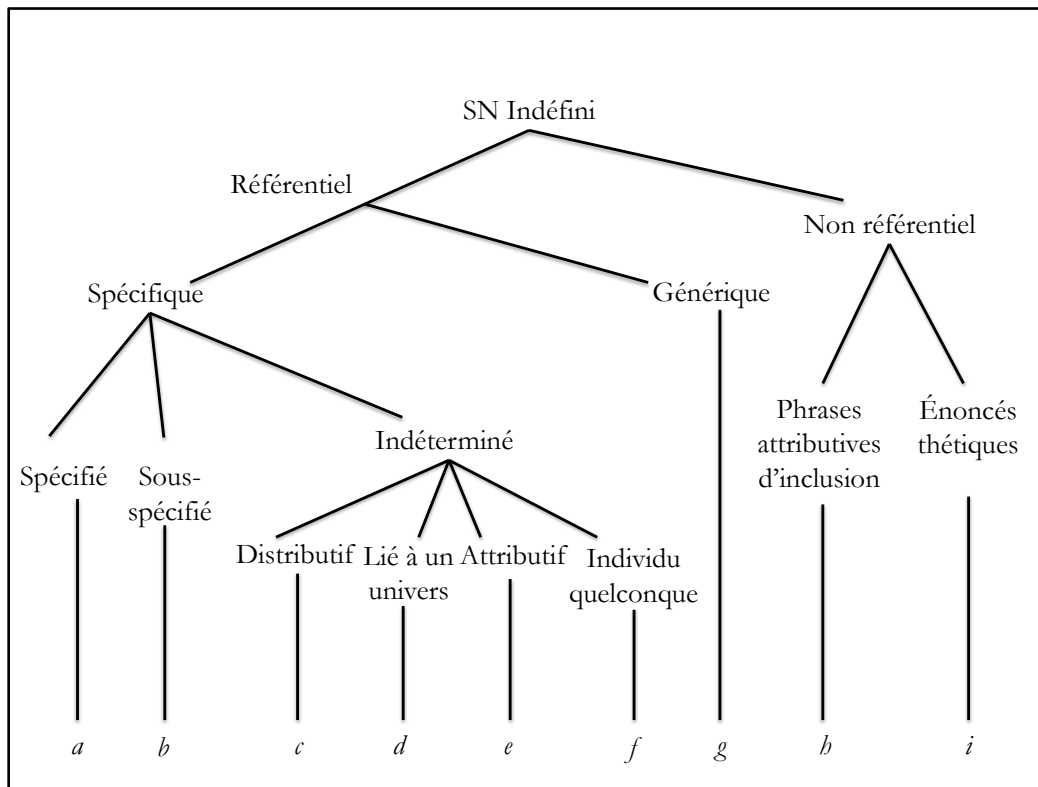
SN Indéfini

Référentiel

Non référentiel

Spécifique

Générique

Spécifié

Sous-spécifié

Indéterminé

Distributif

Lié à un univers

Attributif

Individu quelconque

Phrases attributives d'inclusion

Énoncés thétiques

*a* *b* *c* *d* *e* *f* *g* *h* *i*